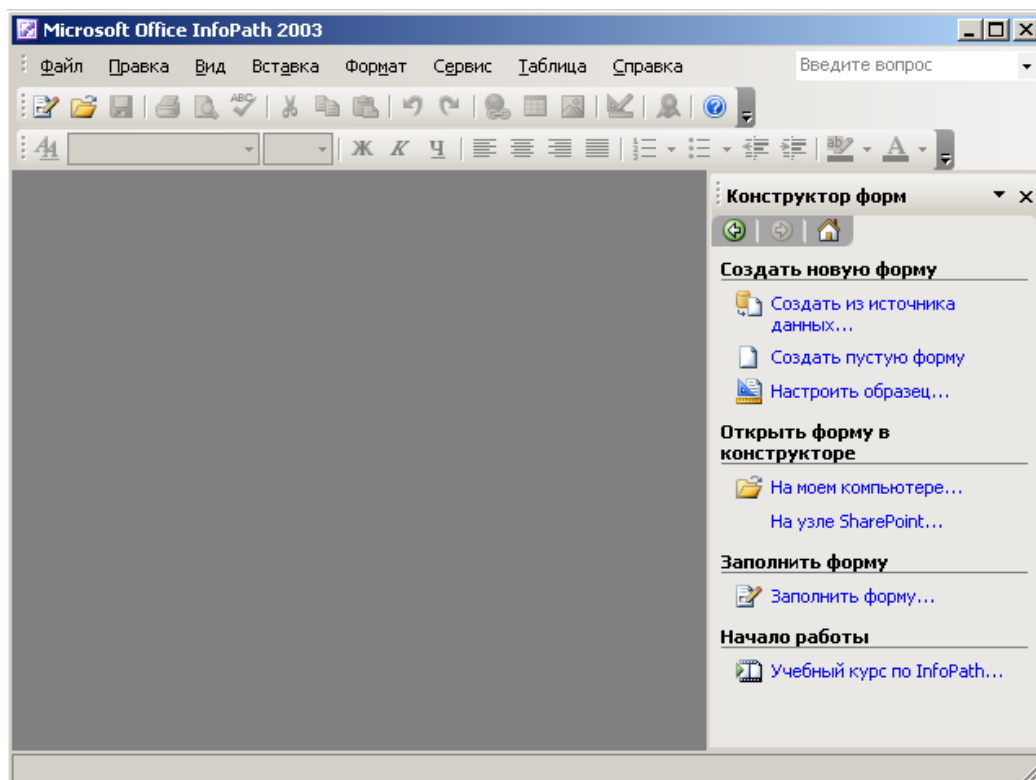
Microsoft Office InfoPath 2003

Файл Правка Вид Вставка Формат Сервис Таблица Справка

Введите вопрос

Ж К Ч

Конструктор форм

Создать новую форму

Создать из источника данных...

Создать пустую форму

Настроить образец...

Открыть форму в конструкторе

На моем компьютере...

На узле SharePoint...

Заполнить форму

Заполнить форму...

Начало работы

Учебный курс по InfoPath...